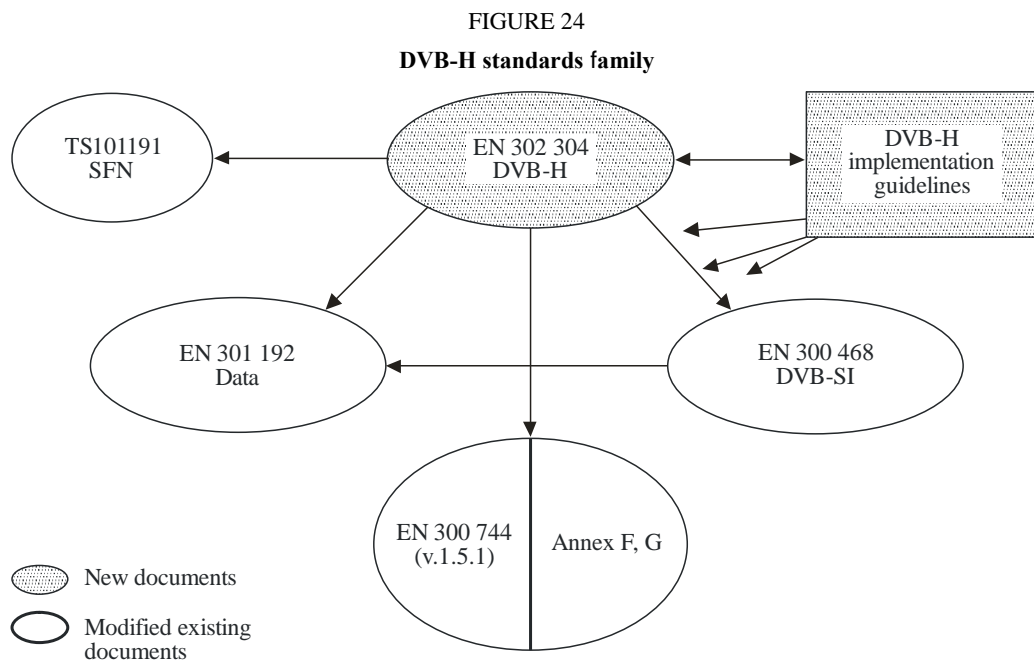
FIGURE 24

DVB-H standards family

TS101191
SFN

EN 302 304
DVB-H

DVB-H
implementation
guidelines

EN 301 192
Data

EN 300 468
DVB-SI

EN 300 744
(v.1.5.1)

Annex F, G

New documents

Modified existing
documents